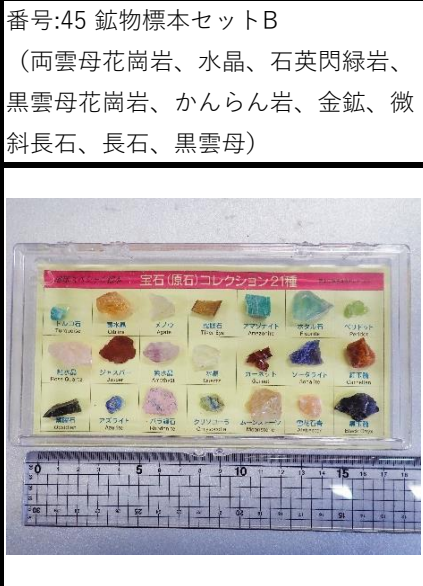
番号:45 鉱物標本セットB
（両雲母花崗岩、水晶、石英閃緑岩、黒雲母花崗岩、かんらん岩、金鉱、微斜長石、長石、黒雲母）

宝石（原石）コレクション21種

トルコ石
黄水晶
メノウ
虎目石
アマゾナイト
蛍石
ペリドット
紅水晶
ジャスパー
紫水晶
水晶
ガーネット
ソーダライト
紅玉髄
黒曜石
アズライト
バラ輝石
クリソコーラ
ムーンストーン
日長石
黒玉髄

0 1 2 3 4 5 6 7 8 9 10 11 12 13 14 15 16 17 18